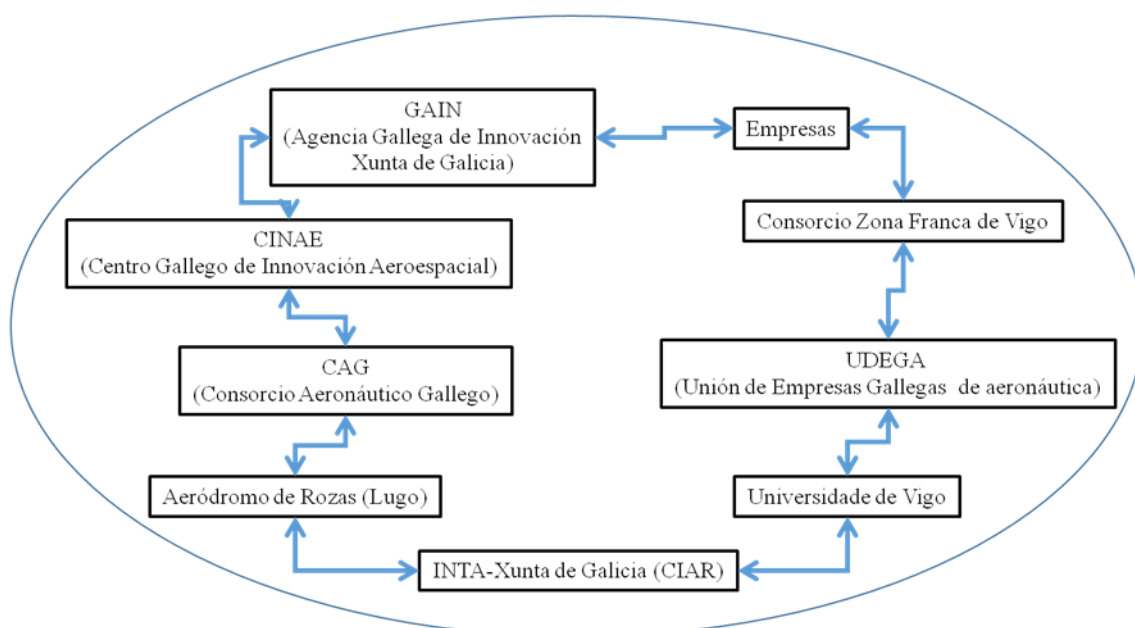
GAIN
(Agencia Gallega de Innovación
Xunta de Galicia)

Empresas

Consorcio Zona Franca de Vigo

CINAE
(Centro Gallego de Innovación Aeroespacial)

CAG
(Consorcio Aeronáutico Gallego)

UDEGA
(Unión de Empresas Gallegas de aeronáutica)

Aeródromo de Rozas (Lugo)

Universidade de Vigo

INTA-Xunta de Galicia (CIAR)